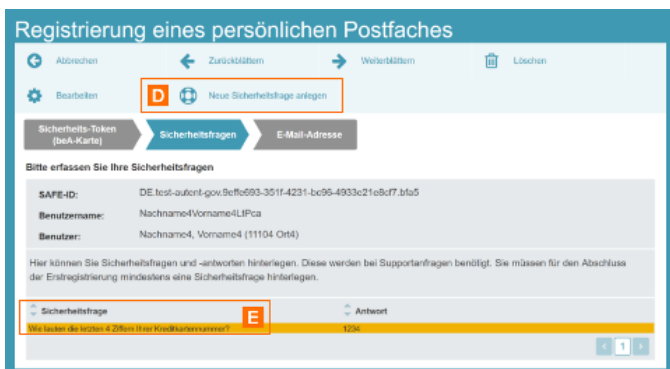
Registrierung eines persönlichen Postfaches

Abbrechen

Zurückblättern

Weiterblättern

Löschen

Bearbeiten

D

Neue Sicherheitsfrage anlegen

Sicherheits-Token (beA-Karte)

Sicherheitsfragen

E-Mail-Adresse

Bitte erfassen Sie Ihre Sicherheitsfragen

SAFE-ID: DE.test-autent-gov.9effe693-351f-4231-bc96-4933c21e8cf7.bfa5

Benutzername: Nachname4Vorname4LfPca

Benutzer: Nachname4, Vorname4 (11104 Ort4)

Hier können Sie Sicherheitsfragen und -antworten hinterlegen. Diese werden bei Supportanfragen benötigt. Sie müssen für den Abschluss der Erstregistrierung mindestens eine Sicherheitsfrage hinterlegen.

| Sicherheitsfrage | E | Antwort |
|---|---|---|
| Wie lauten die letzten 4 Ziffern Ihrer Kreditkartennummer? | | 1234 |

1